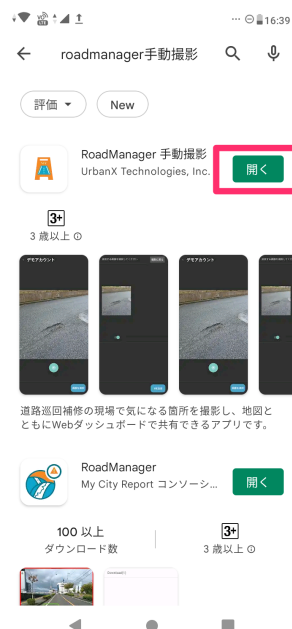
16:39

roadmanager手動撮影

評価

New

RoadManager 手動撮影
UrbanX Technologies, Inc.

開く

3+
3 歳以上

デモアカウント

デモアカウント

道路巡回補修の現場で気になる箇所を撮影し、地図とともにWebダッシュボードで共有できるアプリです。

RoadManager
My City Report コンソーシ...

開く

100 以上
ダウンロード数

3+
3 歳以上